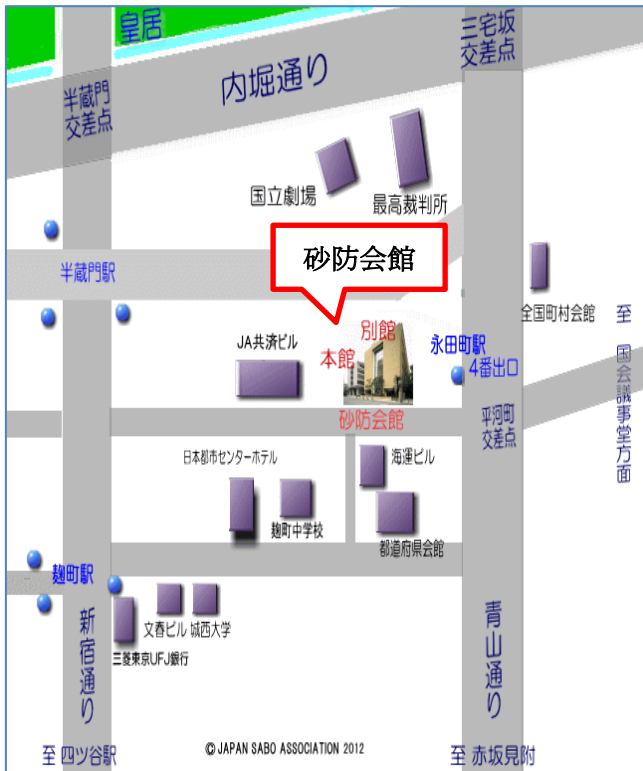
皇居

三宅坂
交差点

内堀通り

半蔵門
交差点

国立劇場

最高裁判所

砂防会館

半蔵門駅

全国町村会館

至
国会議事堂方面

JA共済ビル

別館

本館

永田町駅
4番出口

砂防会館

平河町
交差点

日本都市センターホテル

海運ビル

麹町中学校

都道府県会館

麹町駅

新宿通り

文春ビル

城西大学

三菱東京UFJ銀行

青山通り

至 四ツ谷駅

© JAPAN SABO ASSOCIATION 2012

至 赤坂見附